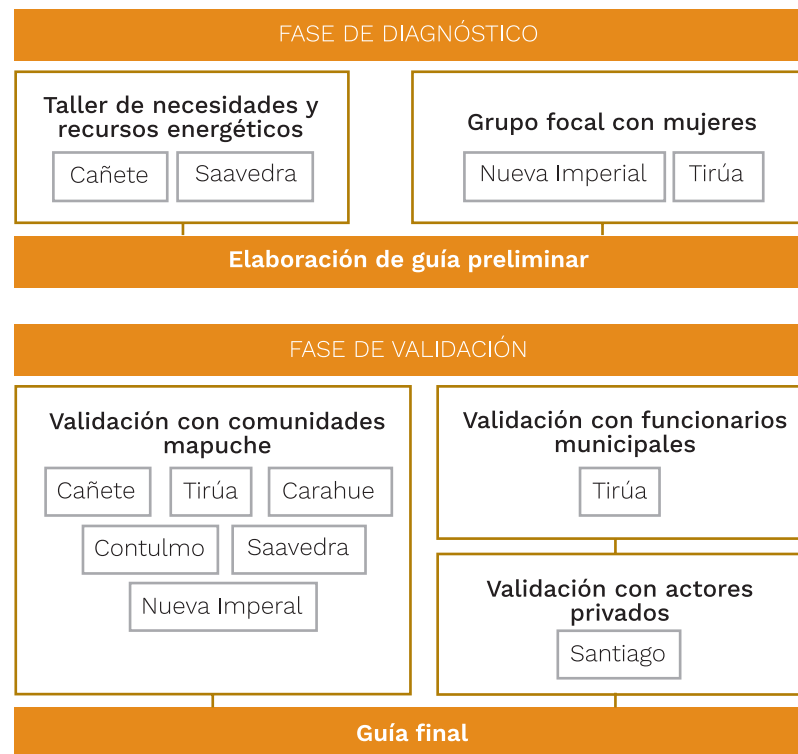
FASE DE DIAGNÓSTICO

Taller de necesidades y recursos energéticos

Cañete

Saavedra

Grupo focal con mujeres

Nueva Imperial

Tirúa

Elaboración de guía preliminar

FASE DE VALIDACIÓN

Validación con comunidades mapuche

Cañete

Tirúa

Carahue

Contulmo

Saavedra

Nueva Imperal

Validación con funcionarios municipales

Tirúa

Validación con actores privados

Santiago

Guía final